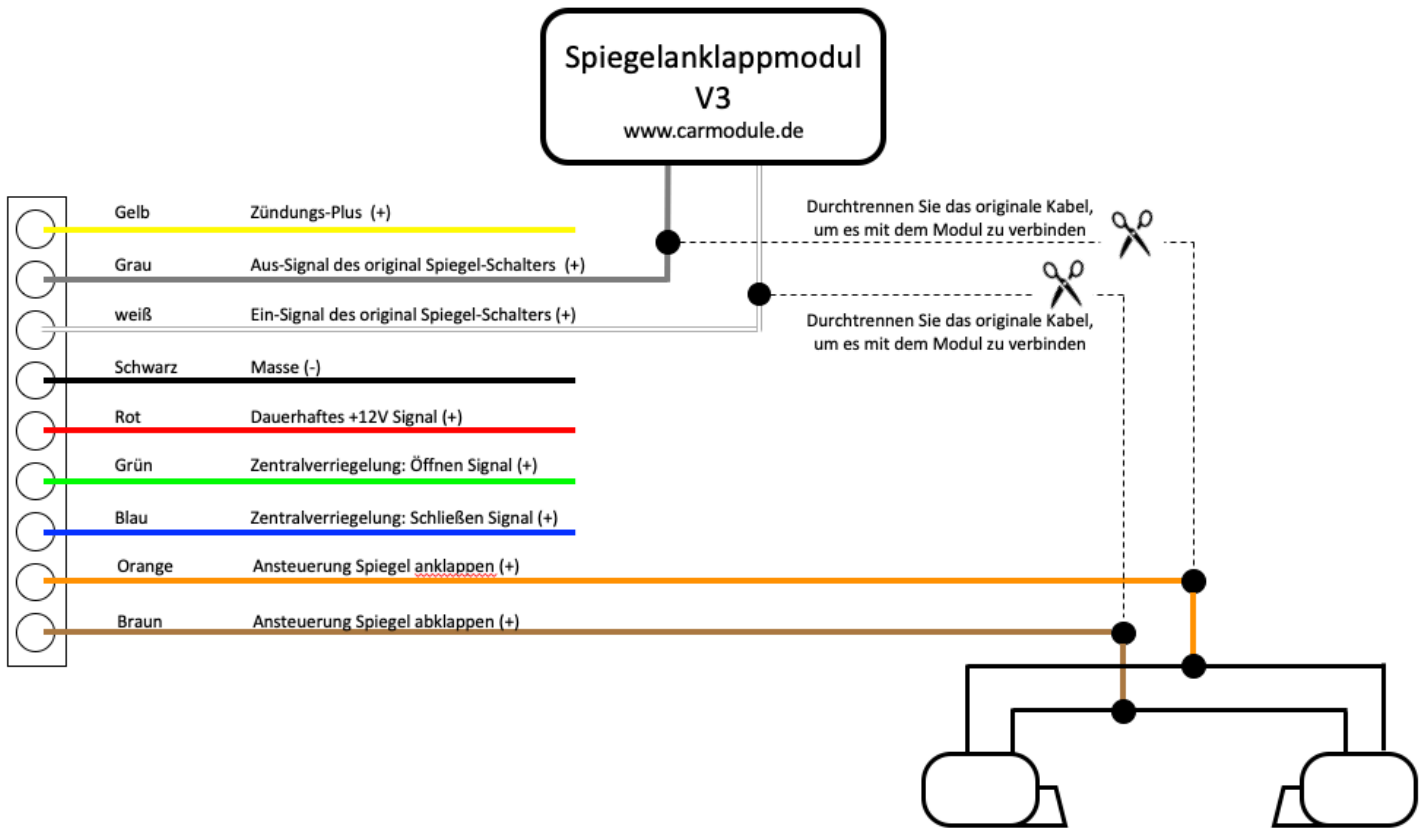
Spiegelanklappmodul
V3
www.carmodule.de

Durchtrennen Sie das originale Kabel, um es mit dem Modul zu verbinden

Durchtrennen Sie das originale Kabel, um es mit dem Modul zu verbinden

Gelb Zündungs-Plus (+)

Grau Aus-Signal des original Spiegel-Schalters (+)

weiß Ein-Signal des original Spiegel-Schalters (+)

Schwarz Masse (-)

Rot Dauerhaftes +12V Signal (+)

Grün Zentralverriegelung: Öffnen Signal (+)

Blau Zentralverriegelung: Schließen Signal (+)

Orange Ansteuerung Spiegel anklappen (+)

Braun Ansteuerung Spiegel abklappen (+)